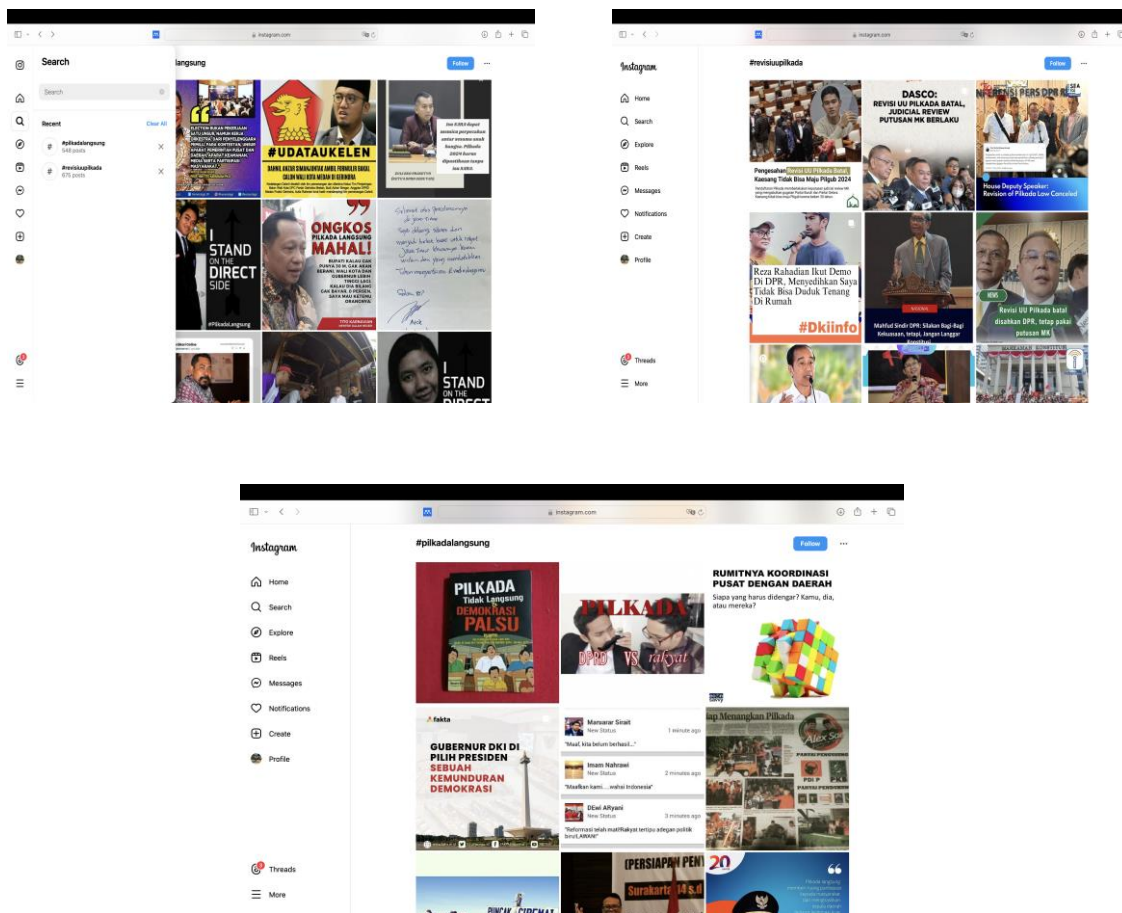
instagram.com

Search

Search

Recent Clear All

#pilkadalangsung
548 posts

#revisiuupilkada
676 posts

#pilkadalangsung Follow

#UDATAUKELEN

I STAND ON THE DIRECT SIDE

#PilkadaLangsung

ONGKOS PILKADA LANGSUNG MAHAL!

I STAND ON THE DIRECT

instagram.com

Instagram

Home
Search
Explore
Reels
Messages
Notifications
Create
Profile

Threads
More

#revisiuupilkada Follow

Pengesahan Revisi UU Pilkada Batal, Kaesang Tidak Bisa Maju Pilgub 2024

DASCO: REVISI UU PILKADA BATAL, JUDICIAL REVIEW PUTUSAN MK BERLAKU

House Deputy Speaker: Revision of Pilkada Law Canceled

Reza Rahadian Ikut Demo Di DPR, Menyedihkan Saya Tidak Bisa Duduk Tenang Di Rumah

#Dkiinfo

Mahfud Sindir DPR: Silakan Bagi-Bagi Kekuasaan, tetapi, Jangan Langgar

Revisi UU Pilkada batal disahkan DPR, tetap pakai putusan MK

instagram.com

Instagram

Home
Search
Explore
Reels
Messages
Notifications
Create
Profile

Threads
More

#pilkadalangsung Follow

PILKADA Tidak Langsung DEMOKRASI PALSU

PILKADA DPRD VS rakyat

RUMITNYA KOORDINASI PUSAT DENGAN DAERAH
Siapa yang harus didengar? Kamu, dia, atau mereka?

fakta
GUBERNUR DKI DI PILIH PRESIDEN SEBUAH KEMUNDURAN DEMOKRASI

Manuarar Sirait New Status 1 minute ago
"Maaf, kita belum berhasil..."

Imam Nahrawi New Status 2 minutes ago
"Maafkan kami.....wahai Indonesia"

DEwi ARyani New Status 3 minutes ago
"Reformasi telah mati!Rakyat tertipu adegan politik biru!LAWAN!"

[PERSIAPAN PEN

20